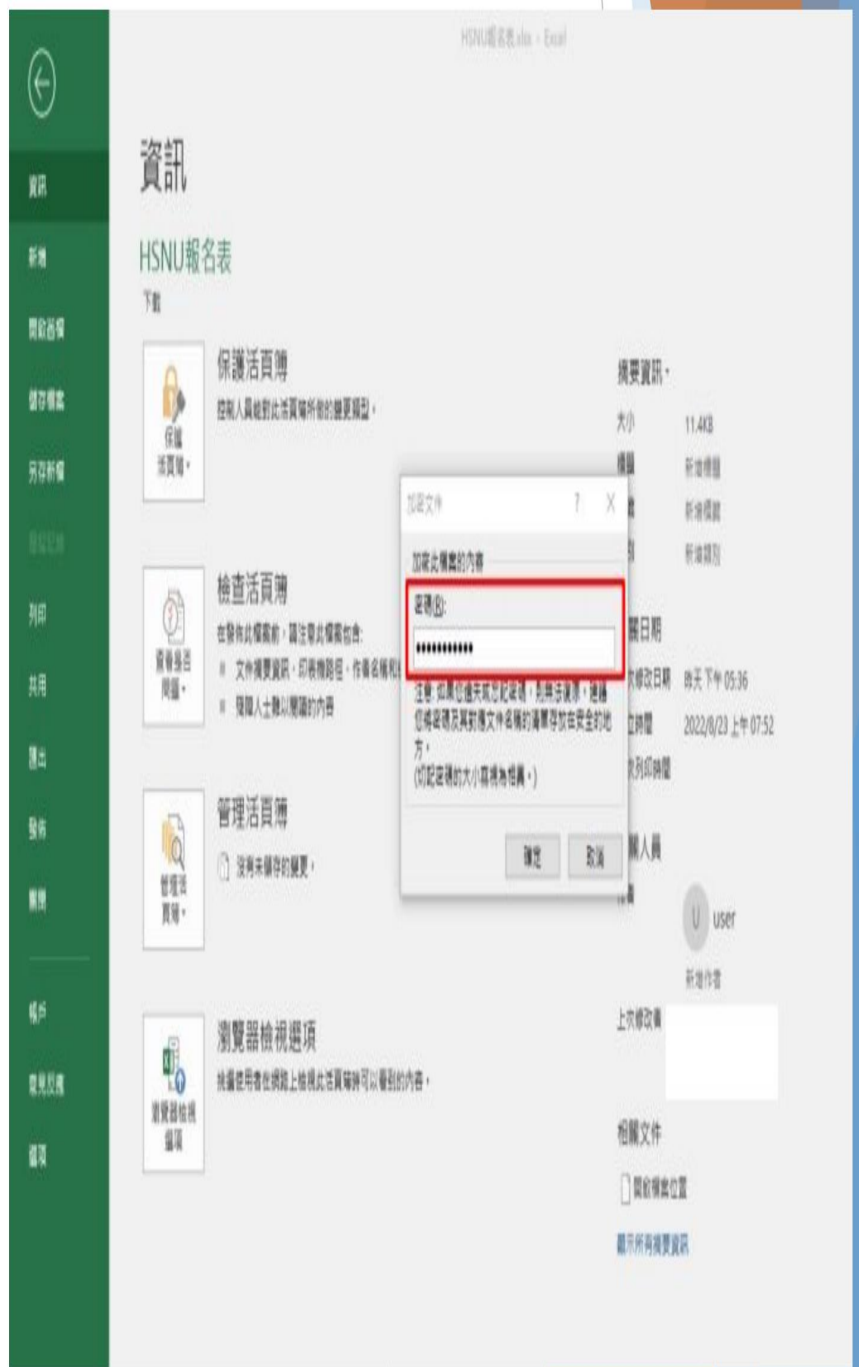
HSNU報名表.xlsx - Excel

資訊
新增
開啟舊檔
儲存檔案
另存新檔
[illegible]
列印
共用
匯出
發佈
關閉

帳戶
意見反應
選項

資訊

HSNU報名表
下載

保護活頁簿
保護活頁簿 ▾
控制人員能對此活頁簿所做的變更類型。

檢查活頁簿
查看是否問題 ▾
在發佈此檔案前，請注意此檔案包含:
文件摘要資訊、印表機路徑、作者名稱和
殘障人士難以閱讀的內容

管理活頁簿
管理活頁簿 ▾
沒有未儲存的變更。

瀏覽器檢視選項
瀏覽器檢視選項
挑選使用者在網路上檢視此活頁簿時可以看到的內容。

加密文件 ? X
加密此檔案的內容
密碼(R):
••••••••••
注意: 如果您遺失或忘記密碼，則無法復原。建議您將密碼及其對應文件名稱的清單存放在安全的地方。
(切記密碼的大小寫視為相異。)
確定 取消

摘要資訊 ▾
大小 11.4KB
標題 新增標題
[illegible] 新增標籤
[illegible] 新增類別
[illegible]日期
上次修改日期 昨天 下午 05:36
建立時間 2022/8/23 上午 07:52
上次列印時間
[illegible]人員
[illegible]
U user
新增作者
上次修改者
相關文件
開啟檔案位置
顯示所有摘要資訊